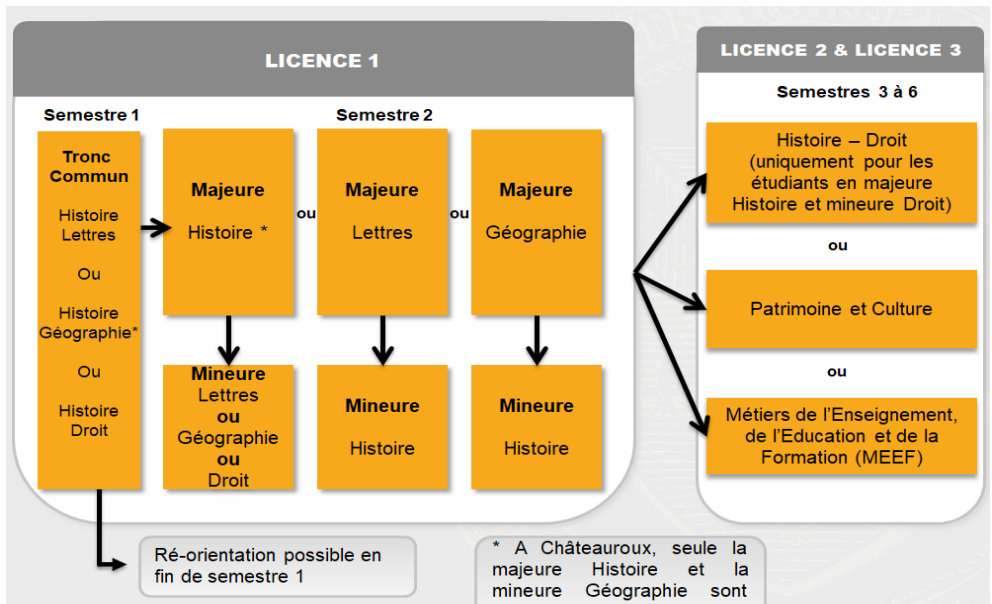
LICENCE 1

Semestre 1

Tronc Commun

Histoire Lettres

Ou

Histoire Géographie*

Ou

Histoire Droit

Semestre 2

Majeure

Histoire *

ou

Majeure

Lettres

ou

Majeure

Géographie

Mineure
Lettres
ou
Géographie
ou
Droit

Mineure

Histoire

Mineure

Histoire

LICENCE 2 & LICENCE 3

Semestres 3 à 6

Histoire – Droit (uniquement pour les étudiants en majeure Histoire et mineure Droit)

ou

Patrimoine et Culture

ou

Métiers de l'Enseignement, de l'Education et de la Formation (MEEF)

Ré-orientation possible en fin de semestre 1

* A Châteauroux, seule la majeure Histoire et la mineure Géographie sont